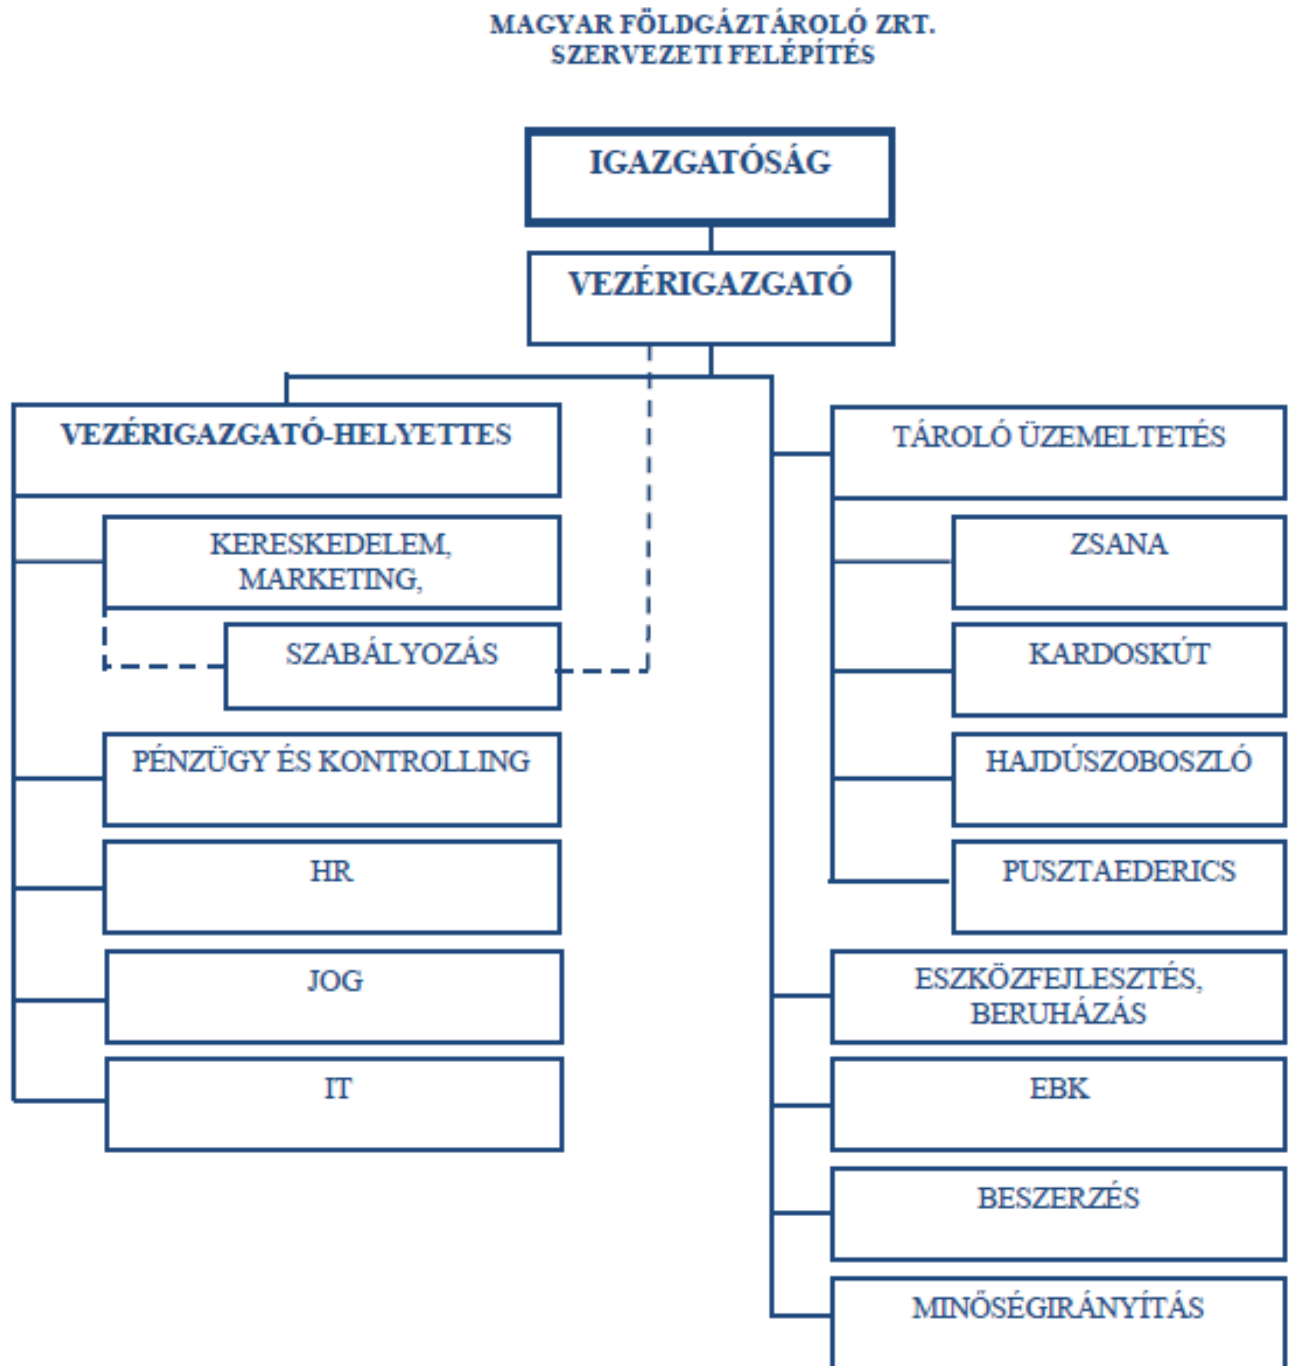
MAGYAR FÖLDGÁZTÁROLÓ ZRT.
SZERVEZETI FELÉPÍTÉS

IGAZGATÓSÁG

VEZÉRIGAZGATÓ

VEZÉRIGAZGATÓ-HELYETTES

KERESKEDELEM, MARKETING,

SZABÁLYOZÁS

PÉNZÜGY ÉS KONTROLLING

HR

JOG

IT

TÁROLÓ ÜZEMELTETÉS

ZSANA

KARDOSKÚT

HAJDÚSZOBOSZLÓ

PUSZTAEDERICS

ESZKÖZFEJLESZTÉS, BERUHÁZÁS

EBK

BESZERZÉS

MINŐSÉGIRÁNYÍTÁS